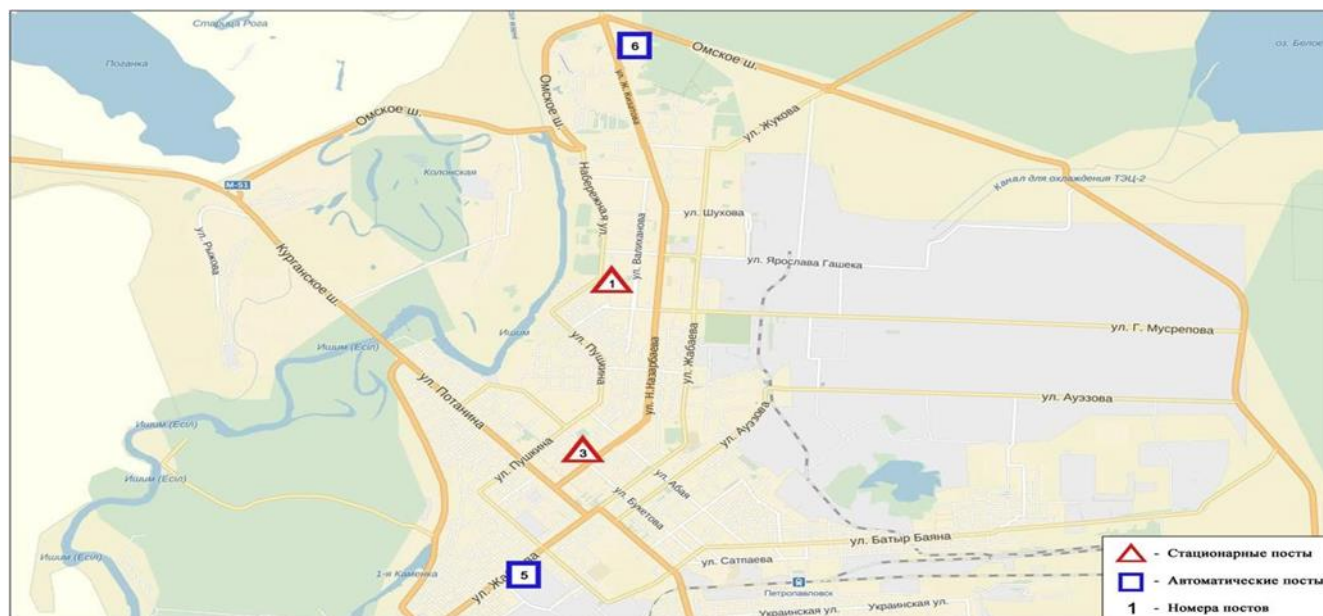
Старая Рога
Поганка
Омское ш.
6
Омское ш.
оз. Белое
ул. Н. Назарбаева
ул. Жукова
М-51
Колонская
Набережная ул.
ул. Шухова
Канал для охлаждения ТЭЦ-2
ул. Рыжова
Курганское ш.
ул. Валиханова
ул. Ярослава Гашека
1
Ишим
ул. Г. Мусрепова
Ишим (Есіл)
ул. Пушкина
ул. Жабаева
ул. Потанина
ул. Н. Назарбаева
ул. Ауэзова
Ишим (Есіл)
ул. Ауэзова
3
ул. Пушкина
Ишим (Есіл)
ул. Абая
ул. Букетова
ул. Батыр Баяна
Ишим (Есіл)
1-я Каменка
5
ул. Жамбыла
ул. Сатпаева
Петропавловск
Украинская ул.
Украинская ул.
- Стационарные посты
- Автоматические посты
1 - Номера постов